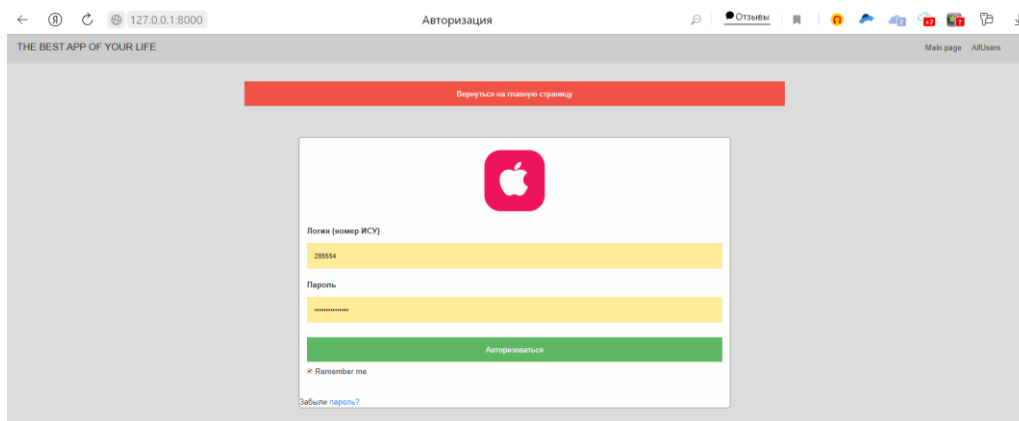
127.0.0.1:8000

Авторизация

Отзывы

THE BEST APP OF YOUR LIFE

Main page AllUsers

Вернуться на главную страницу

Логин (номер ИСУ)

285554

Пароль

••••••••••••

Авторизоваться

Remember me

Забыли пароль?